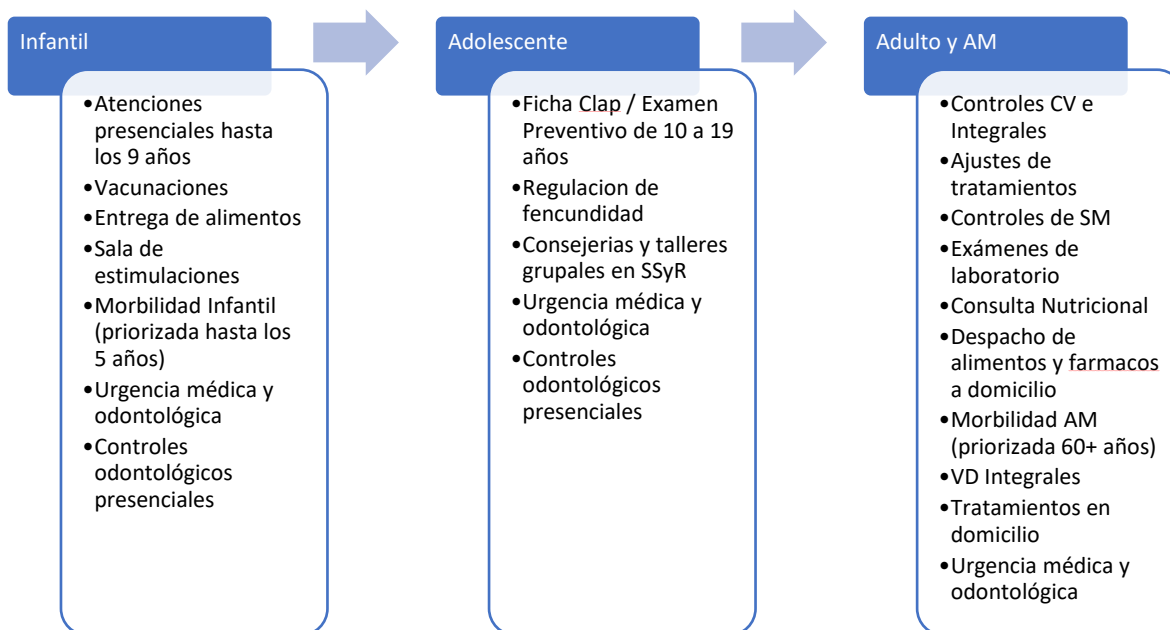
Infantil

•Atenciones presenciales hasta los 9 años
•Vacunaciones
•Entrega de alimentos
•Sala de estimulaciones
•Morbilidad Infantil (priorizada hasta los 5 años)
•Urgencia médica y odontológica
•Controles odontológicos presenciales

Adolescente

•Ficha Clap / Examen Preventivo de 10 a 19 años
•Regulacion de fencundidad
•Consejerias y talleres grupales en SSyR
•Urgencia médica y odontológica
•Controles odontológicos presenciales

Adulto y AM

•Controles CV e Integrales
•Ajustes de tratamientos
•Controles de SM
•Exámenes de laboratorio
•Consulta Nutricional
•Despacho de alimentos y farmacos a domicilio
•Morbilidad AM (priorizada 60+ años)
•VD Integrales
•Tratamientos en domicilio
•Urgencia médica y odontológica